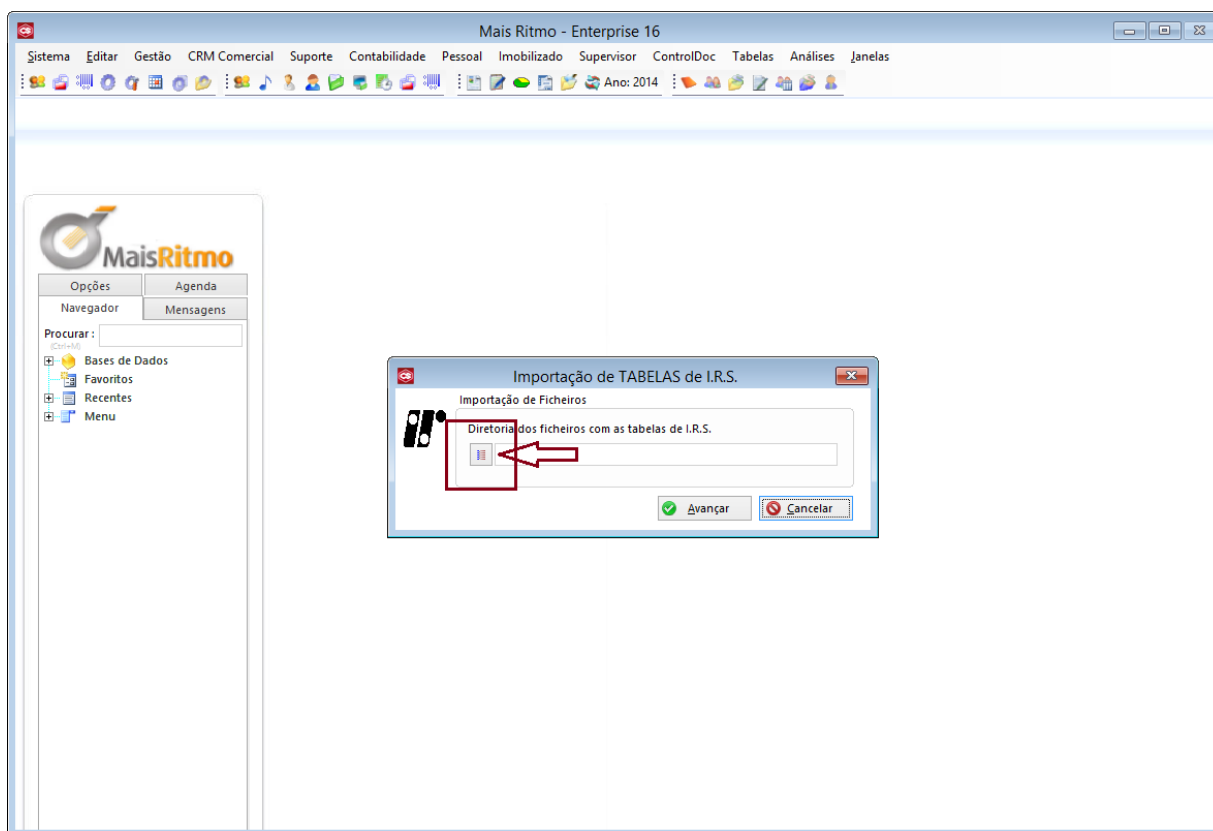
Mais Ritmo - Enterprise 16

Sistema Editar Gestão CRM Comercial Suporte Contabilidade Pessoal Imobilizado Supervisor ControlDoc Tabelas Análises Janelas

Ano: 2014

MaisRitmo

Opções Agenda
Navegador Mensagens

Procurar :
(Ctrl+M)

Bases de Dados
Favoritos
Recentes
Menu

Importação de TABELAS de I.R.S.

Importação de Ficheiros

Diretoria dos ficheiros com as tabelas de I.R.S.

Avançar Cancelar